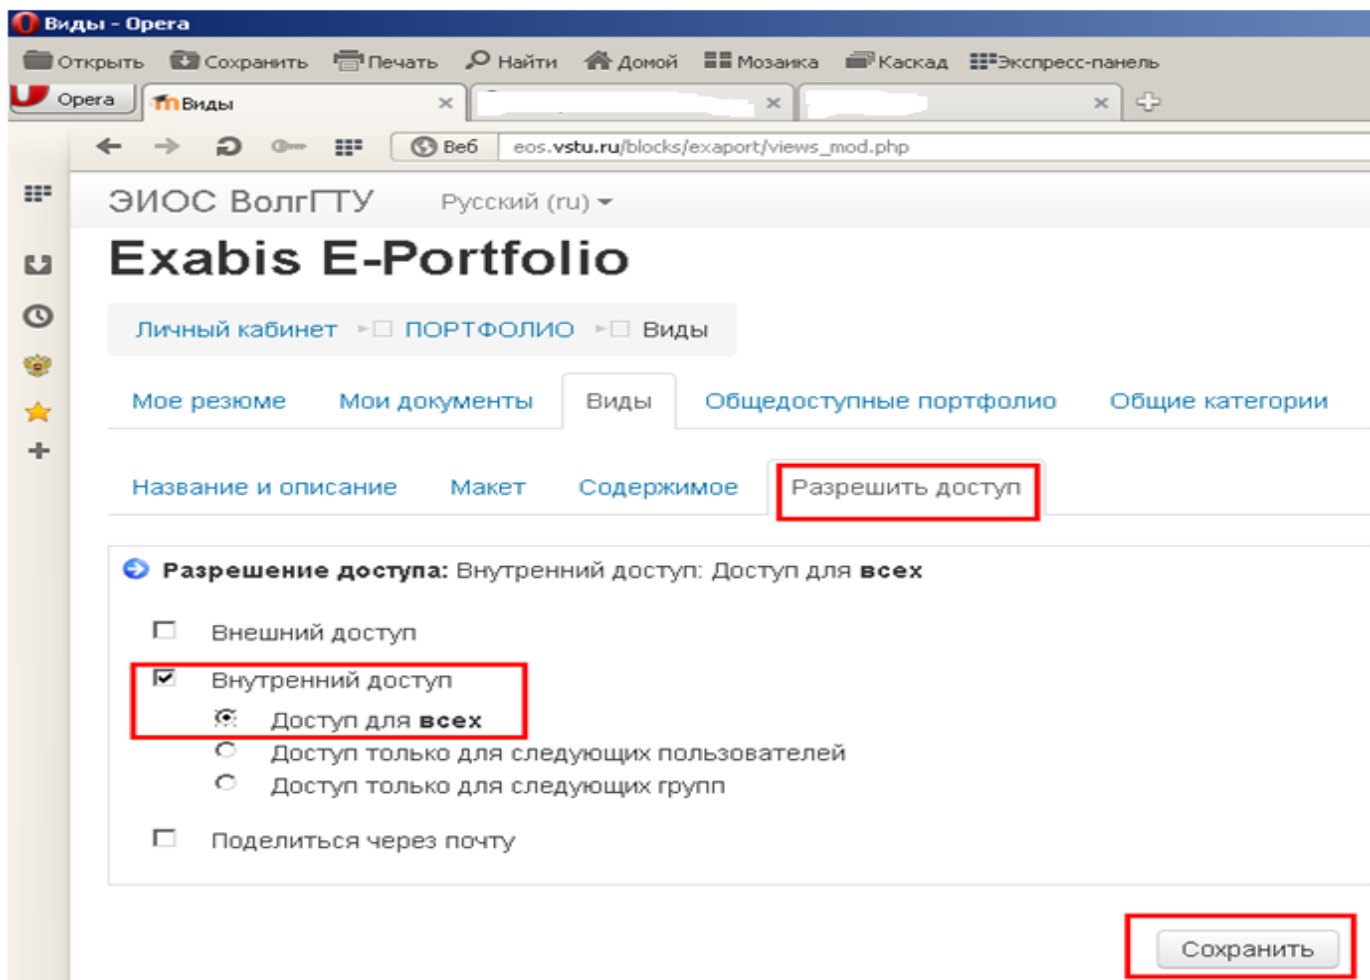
Виды - Opera

Открыть Сохранить Печать Найти Домой Мозаика Каскад Экспресс-панель

Opera Виды

Веб eos.vstu.ru/blocks/exaport/views_mod.php

ЭИОС ВолгГТУ Русский (ru)

Exabis E-Portfolio

Личный кабинет ПОРТФОЛИО Виды

Мое резюме Мои документы Виды Общедоступные портфолио Общие категории

Название и описание Макет Содержимое Разрешить доступ

**Разрешение доступа:** Внутренний доступ: Доступ для **всех**

Внешний доступ

Внутренний доступ

Доступ для **всех**

Доступ только для следующих пользователей

Доступ только для следующих групп

Поделиться через почту

Сохранить